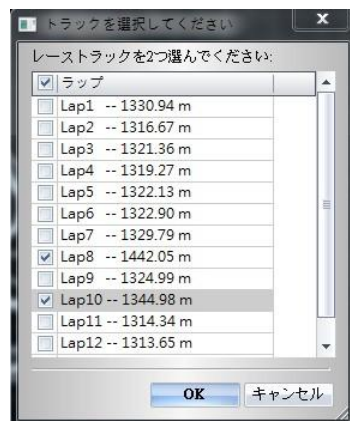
トラックを選択してください
x
レーストラックを2つ選んでください:
ラップ
Lap1 -- 1330.94 m
Lap2 -- 1316.67 m
Lap3 -- 1321.36 m
Lap4 -- 1319.27 m
Lap5 -- 1322.13 m
Lap6 -- 1322.90 m
Lap7 -- 1329.79 m
Lap8 -- 1442.05 m
Lap9 -- 1324.99 m
Lap10 -- 1344.98 m
Lap11 -- 1314.34 m
Lap12 -- 1313.65 m
OK
キャンセル